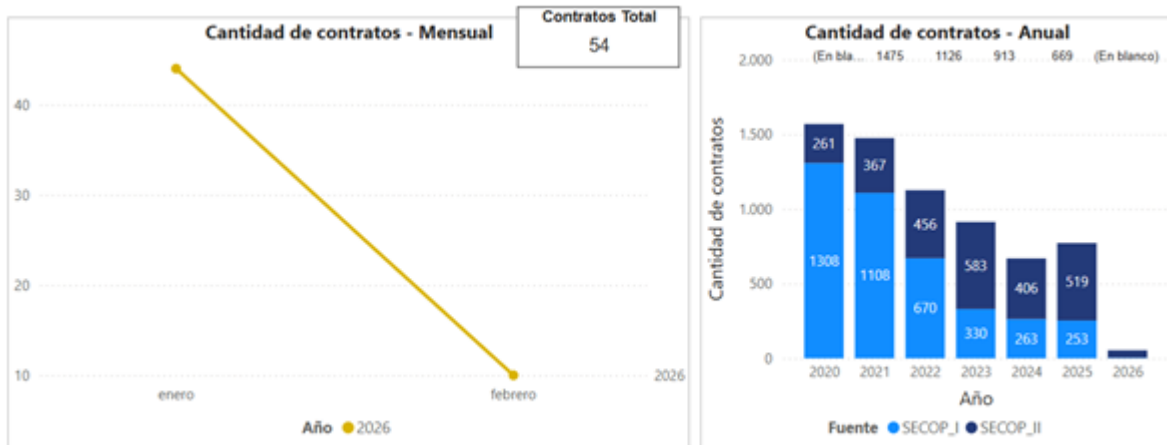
Cantidad de contratos - Mensual

Contratos Total
54

40
30
20
10

enero
febrero
2026

Año ● 2026

Cantidad de contratos - Anual

(En bla... 1475 1126 913 669 (En blanco)

2.000
1.500
1.000
500
0

Cantidad de contratos

| Año | SECOP_I | SECOP_II |
|---|---|---|
| 2020 | 1308 | 261 |
| 2021 | 1108 | 367 |
| 2022 | 670 | 456 |
| 2023 | 330 | 583 |
| 2024 | 263 | 406 |
| 2025 | 253 | 519 |
| 2026 | | |

Año

Fuente ● SECOP_I ● SECOP_II